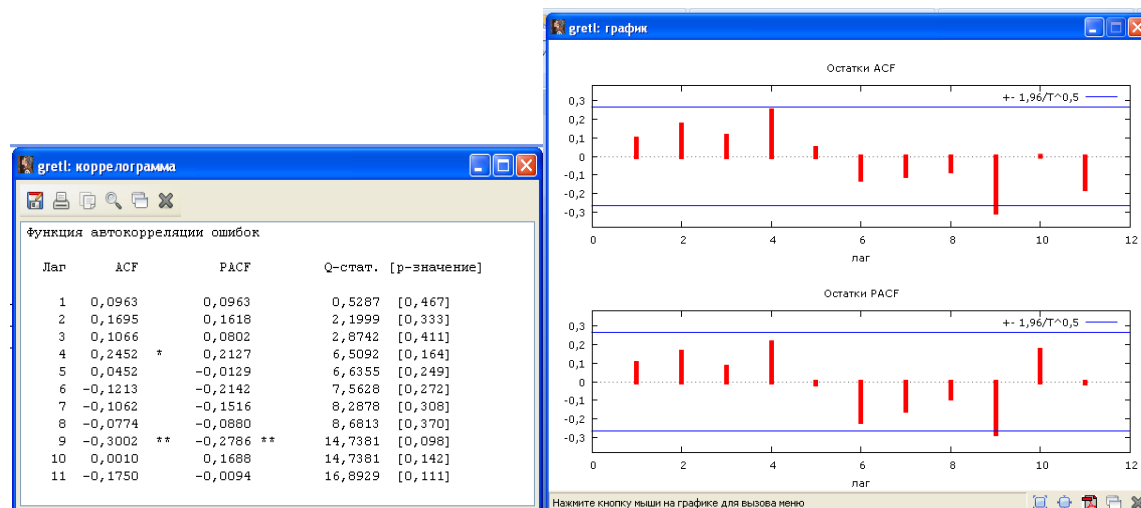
gretl: коррелограмма

Функция автокорреляции ошибок

| Лаг | ACF | | PACF | | Q-стат. | [p-значение] |
|---|---|---|---|---|---|---|
| 1 | 0,0963 | | 0,0963 | | 0,5287 | [0,467] |
| 2 | 0,1695 | | 0,1618 | | 2,1999 | [0,333] |
| 3 | 0,1066 | | 0,0802 | | 2,8742 | [0,411] |
| 4 | 0,2452 | * | 0,2127 | | 6,5092 | [0,164] |
| 5 | 0,0452 | | -0,0129 | | 6,6355 | [0,249] |
| 6 | -0,1213 | | -0,2142 | | 7,5628 | [0,272] |
| 7 | -0,1062 | | -0,1516 | | 8,2878 | [0,308] |
| 8 | -0,0774 | | -0,0880 | | 8,6813 | [0,370] |
| 9 | -0,3002 | ** | -0,2786 | ** | 14,7381 | [0,098] |
| 10 | 0,0010 | | 0,1688 | | 14,7381 | [0,142] |
| 11 | -0,1750 | | -0,0094 | | 16,8929 | [0,111] |

gretl: график

Остатки ACF

+- 1,96/T^0,5

0,3
0,2
0,1
0
-0,1
-0,2
-0,3

0 2 4 6 8 10 12
лаг

Остатки PACF

+- 1,96/T^0,5

0,3
0,2
0,1
0
-0,1
-0,2
-0,3

0 2 4 6 8 10 12
лаг

Нажмите кнопку мыши на графике для вызова меню